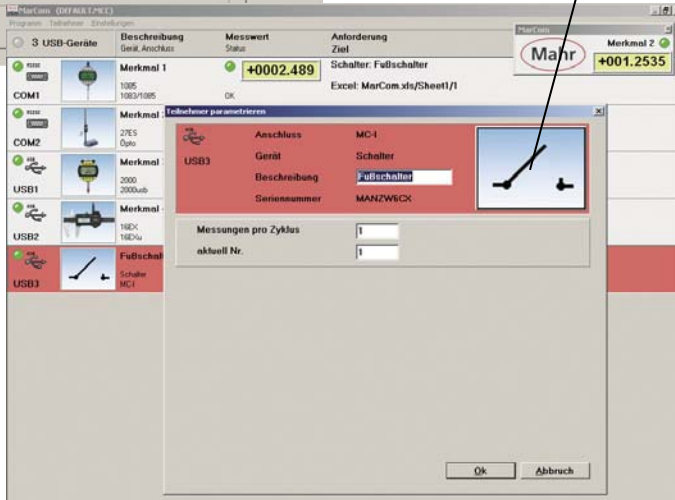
MarCom (DEFAULT.MCE)
Programm Teilnehmer Einstellungen

3 USB-Geräte | Beschreibung Gerät, Anschluss | Messwert Status | Anforderung Ziel

MarCom
Mahr
Merkmal 2
+001.2535

Merkmal 1
1085
1083/1085
+0002.489
OK
Schalter: Fußschalter
Excel: MarCom.xls/Sheet1/I
COM1

Merkmal 2
27ES
Opto
COM2

Merkmal
2000
2000usb
USB1

Merkmal
16EX
16EXu
USB2

Fußschalter
Schalter
MC-I
USB3

Teilnehmer parametrieren

USB3
Anschluss MC-I
Gerät Schalter
Beschreibung Fußschalter
Seriennummer MANZW6CX

Messungen pro Zyklus 1
aktuell Nr. 1

Ok
Abbruch